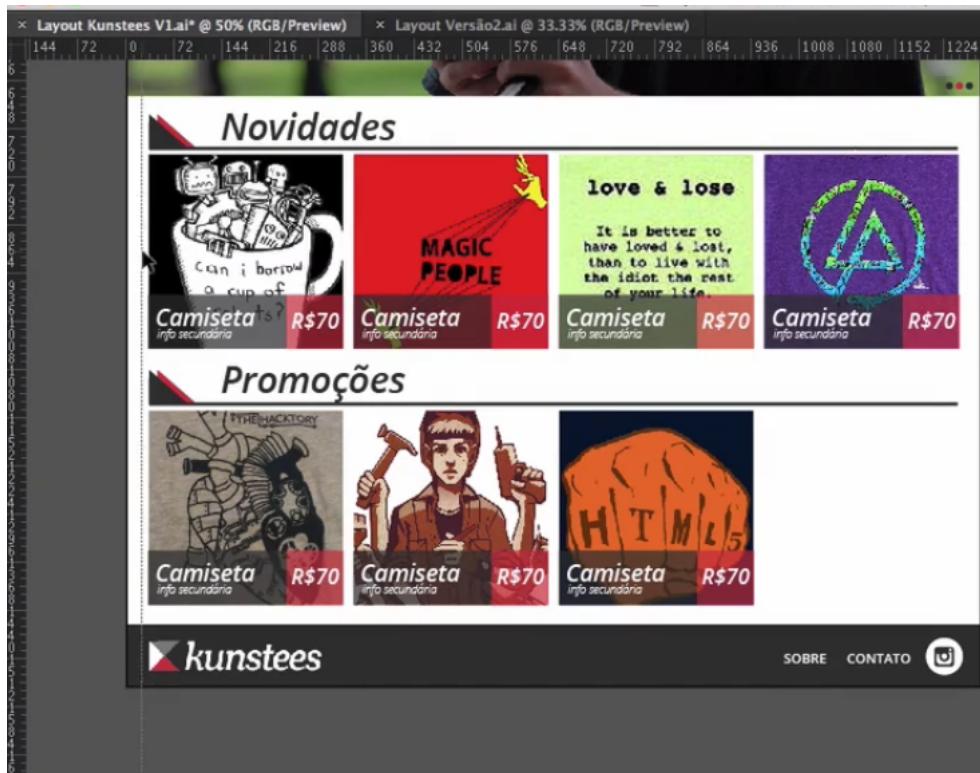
× Layout Kunstees V1.ai* @ 50% (RGB/Preview)
× Layout Versão2.ai @ 33.33% (RGB/Preview)

144 72 0 72 144 216 288 360 432 504 576 648 720 792 864 936 1008 1080 1152 1224

Novidades

can i borrow a cup of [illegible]?

Camiseta
info secundária
R$70

MAGIC PEOPLE

Camiseta
info secundária
R$70

love & lose

It is better to have loved & lost, than to live with the idiot the rest of your life.

Camiseta
info secundária
R$70

Camiseta
info secundária
R$70

Promoções

THE HACKTORY

Camiseta
info secundária
R$70

Camiseta
info secundária
R$70

HTML5

Camiseta
info secundária
R$70

kunstees

SOBRE CONTATO